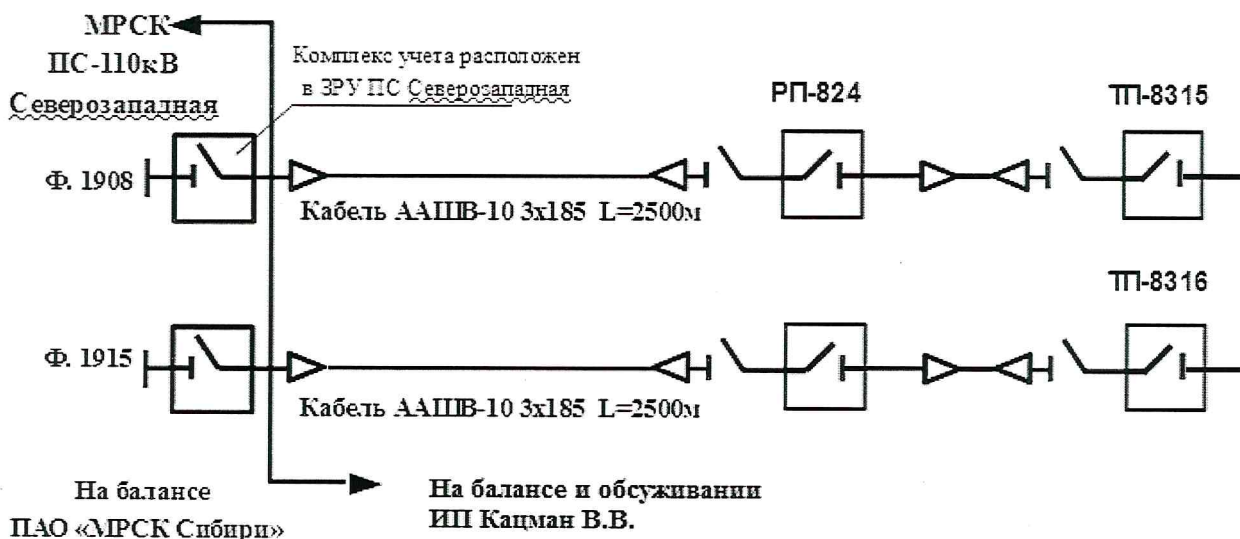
МРСК
ПС-110кВ
Северозападная

Комплекс учета расположен в ЗРУ ПС Северозападная

РП-824

ТП-8315

Ф. 1908

Кабель ААШВ-10 3х185 L=2500м

ТП-8316

Ф. 1915

Кабель ААШВ-10 3х185 L=2500м

На балансе
ПАО «МРСК Сибири»

На балансе и обсуживании
ИП Кацман В.В.